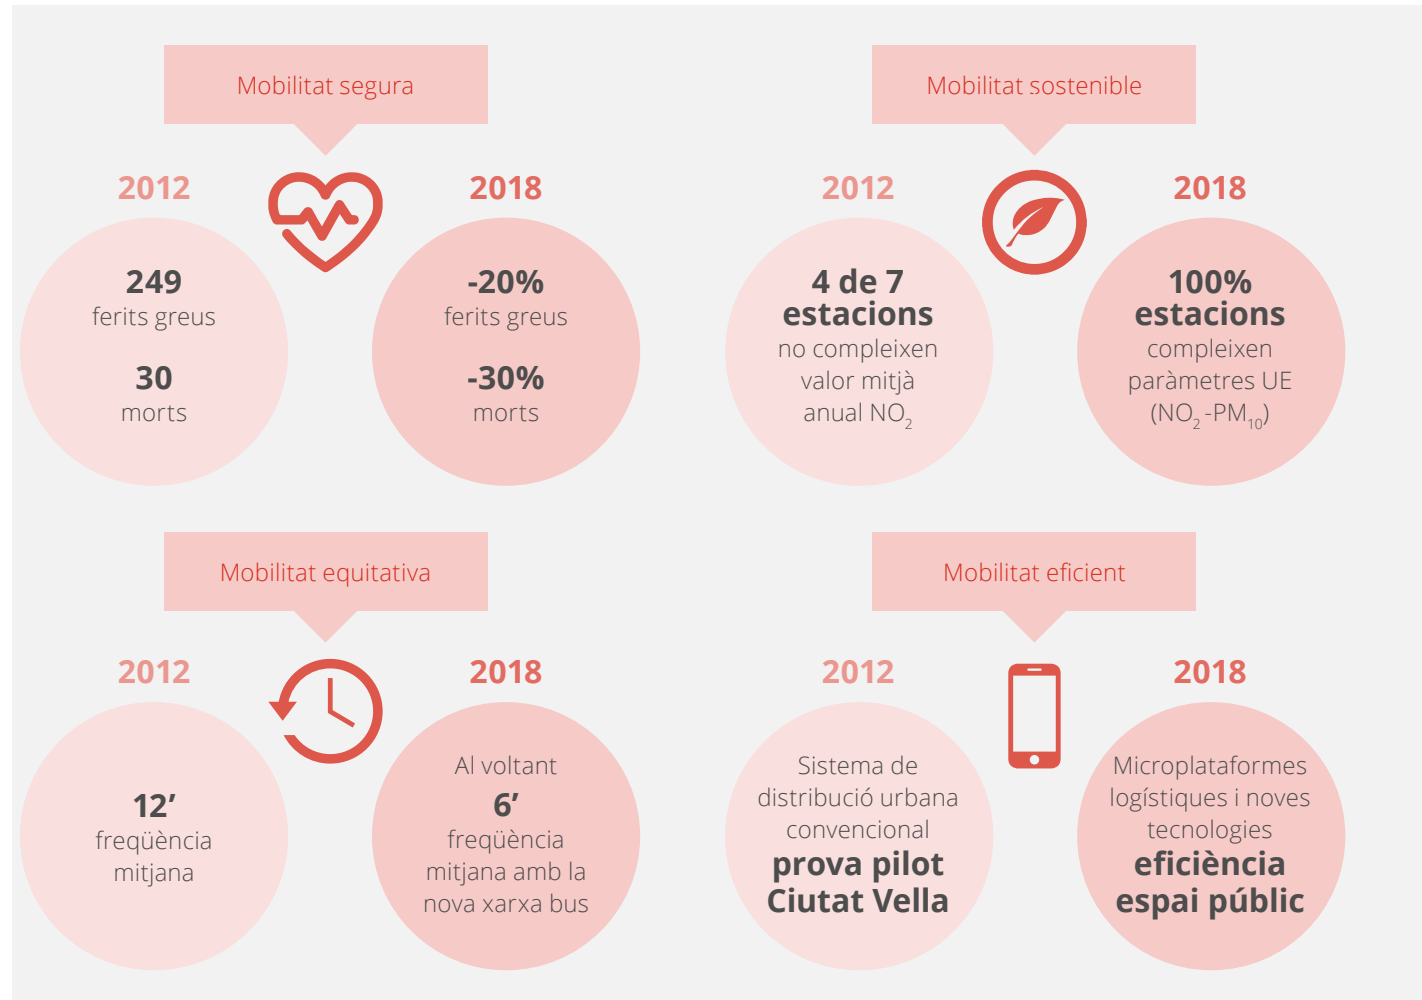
Mobilitat segura

2012

249
ferits greus

30
morts

2018

-20%
ferits greus

-30%
morts

Mobilitat sostenible

2012

4 de 7
estacions
no compleixen valor mitjà anual $NO_2$

2018

100%
estacions
compleixen paràmetres UE ($NO_2$ -$PM_{10}$)

Mobilitat equitativa

2012

12’
freqüència mitjana

2018

Al voltant
6’
freqüència mitjana amb la nova xarxa bus

Mobilitat eficient

2012

Sistema de distribució urbana convencional
prova pilot
Ciutat Vella

2018

Microplataformes logístiques i noves tecnologies
eficiència
espai públic